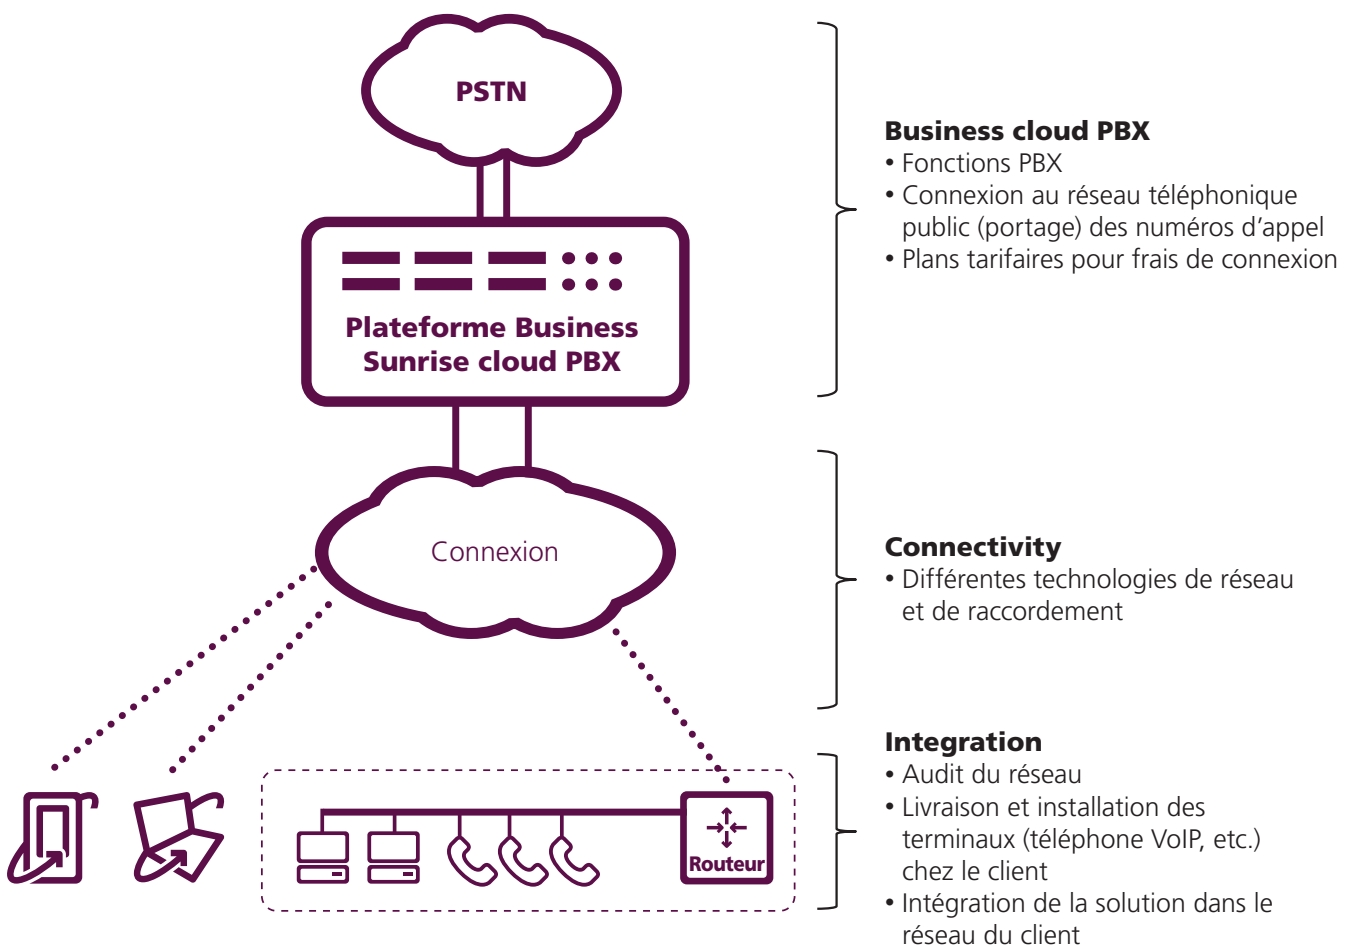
PSTN

Plateforme Business Sunrise cloud PBX

Connexion

Routeur

Business cloud PBX
• Fonctions PBX
• Connexion au réseau téléphonique public (portage) des numéros d’appel
• Plans tarifaires pour frais de connexion

Connectivity
• Différentes technologies de réseau et de raccordement

Integration
• Audit du réseau
• Livraison et installation des terminaux (téléphone VoIP, etc.) chez le client
• Intégration de la solution dans le réseau du client